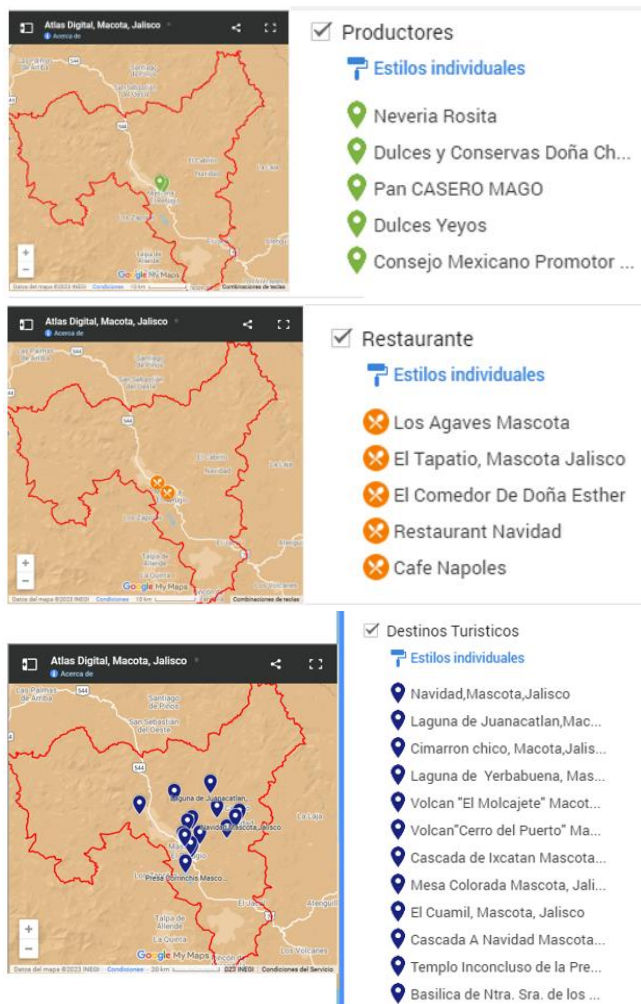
Atlas Digital, Macota, Jalisco
Acerca de
Santiago de Pinos
San Sebastián del Oeste
544
El Cabrito
Navidad
Talpa de Allende
Google My Maps
Datos del mapa ©2023 INEGI Condiciones 10 km Combinaciones de teclas

Productores
Estilos individuales
Neveria Rosita
Dulces y Conservas Doña Ch...
Pan CASERO MAGO
Dulces Yeyos
Consejo Mexicano Promotor ...

Atlas Digital, Macota, Jalisco
Acerca de
Las Palmas de Arriba
Santiago de Pinos
San Sebastián del Oeste
544
El Cabrito
Navidad
Talpa de Allende
La Cuesta
Google My Maps
Datos del mapa ©2023 INEGI Condiciones 10 km Combinaciones de teclas

Restaurante
Estilos individuales
Los Agaves Mascota
El Tapatio, Mascota Jalisco
El Comedor De Doña Esther
Restaurant Navidad
Cafe Napoles

Atlas Digital, Macota, Jalisco
Acerca de
Las Palmas de Arriba
Santiago de Pinos
San Sebastián del Oeste
544
Laguna de Juanacatlan
Navidad Mascota Jalisco
Presa Corrinchis Masco...
La Laja
Atenguillo
El Jacal
Talpa de Allende
La Cuesta
Los Volcanes
Google My Maps
Datos del mapa ©2023 INEGI Condiciones 20 km 2023 INEGI Condiciones del Servicio

Destinos Turisticos
Estilos individuales
Navidad,Mascota,Jalisco
Laguna de Juanacatlan,Mac...
Cimarron chico, Macota,Jalis...
Laguna de Yerbabuena, Mas...
Volcan "El Molcajete" Macot...
Volcan"Cerro del Puerto" Ma...
Cascada de Ixcatan Mascota...
Mesa Colorada Mascota, Jali...
El Cuamil, Mascota, Jalisco
Cascada A Navidad Mascota...
Templo Inconcluso de la Pre...
Basilica de Ntra. Sra. de los ...